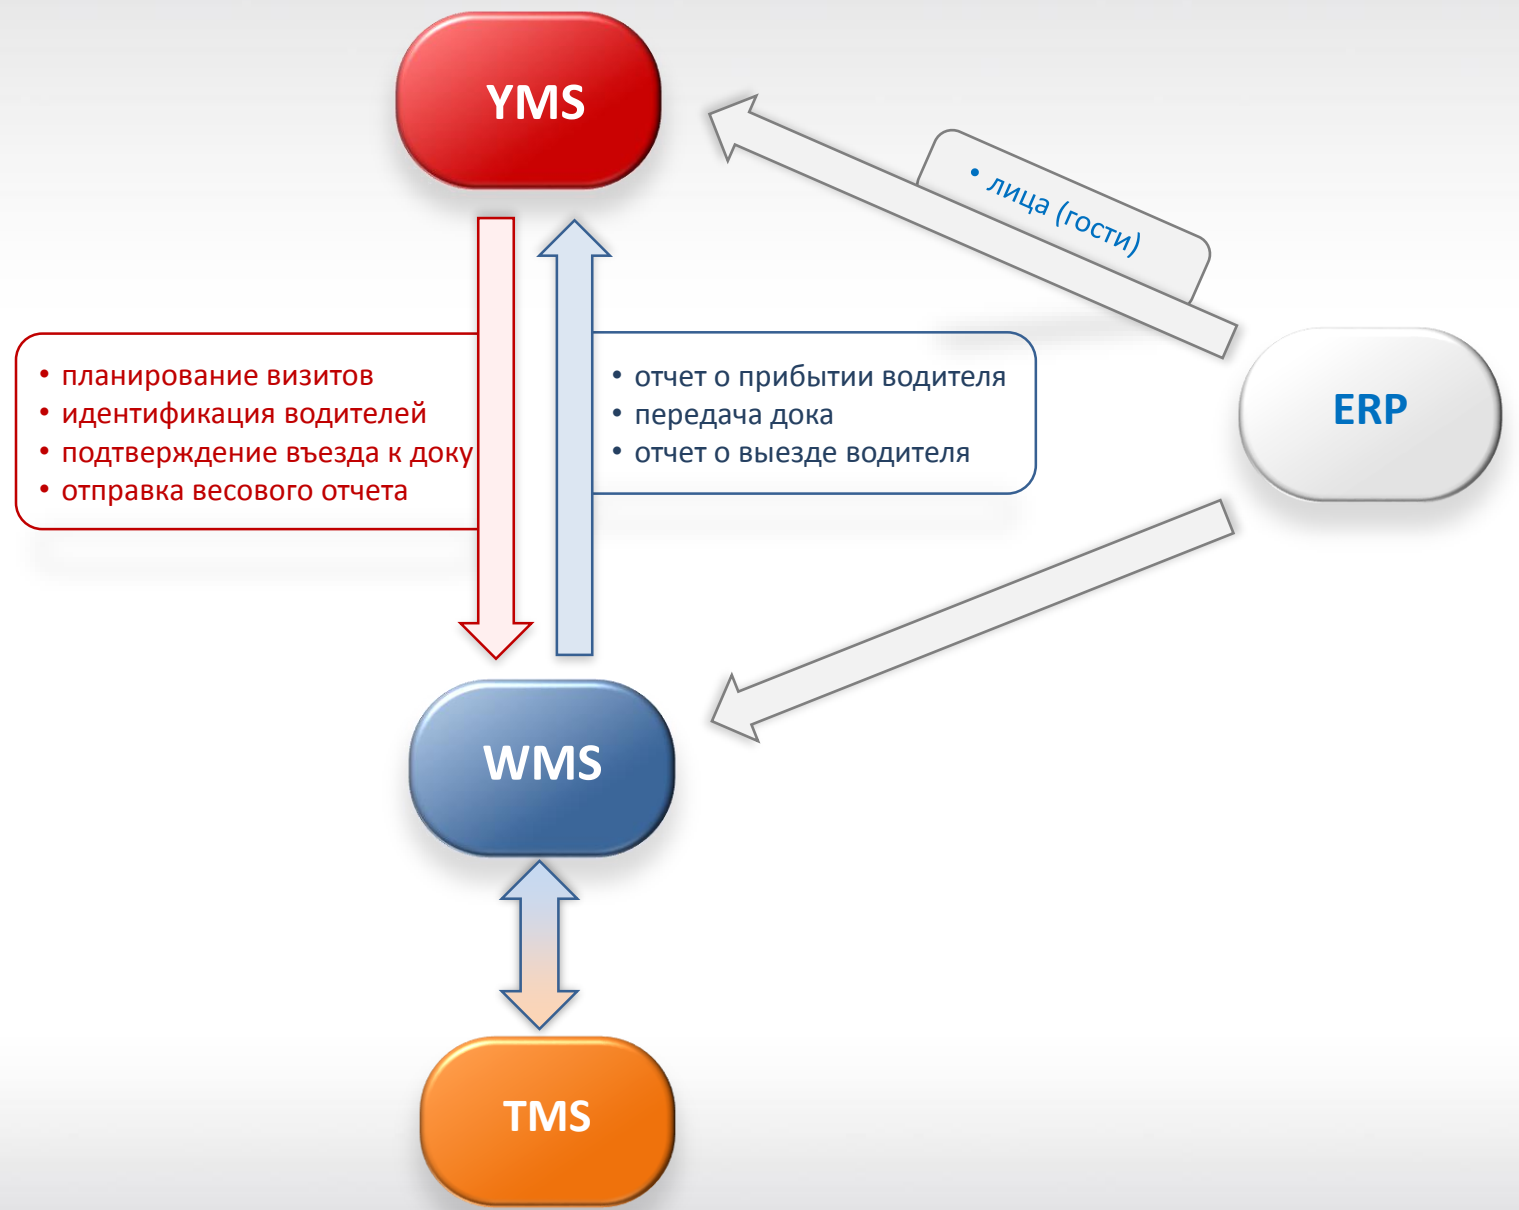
YMS

• лица (гости)

• планирование визитов
• идентификация водителей
• подтверждение въезда к доку
• отправка весового отчета

• отчет о прибытии водителя
• передача дока
• отчет о выезде водителя

ERP

WMS

TMS